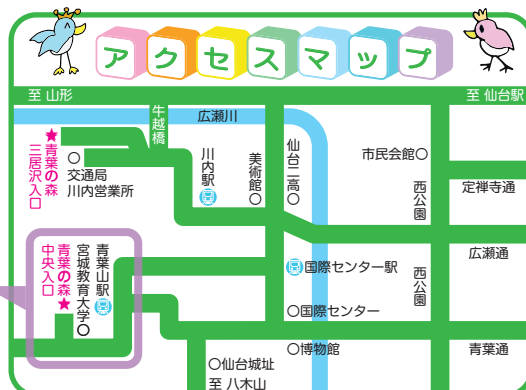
アクセスマップ

至 山形
至 仙台駅
牛越橋
広瀬川
★青葉の森 三居沢入口
○交通局 川内営業所
川内駅
美術館○
仙台二高○
市民会館○
西公園
定禅寺通
青葉の森 中央入口★
宮城教育大学○
青葉山駅
国際センター駅
西公園
広瀬通
○国際センター
○博物館
青葉通
○仙台城址
至 八木山